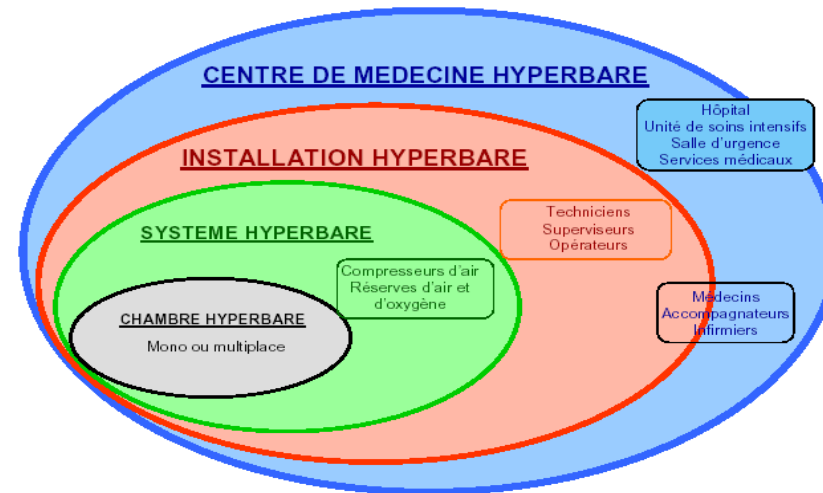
CENTRE DE MEDECINE HYPERBARE

Hôpital
Unité de soins intensifs
Salle d'urgence
Services médicaux

INSTALLATION HYPERBARE

Techniciens
Superviseurs
Opérateurs

SYSTEME HYPERBARE

Compresseurs d'air
Réserves d'air et d'oxygène

Médecins
Accompagnateurs
Infirmiers

CHAMBRE HYPERBARE

Mono ou multiplace